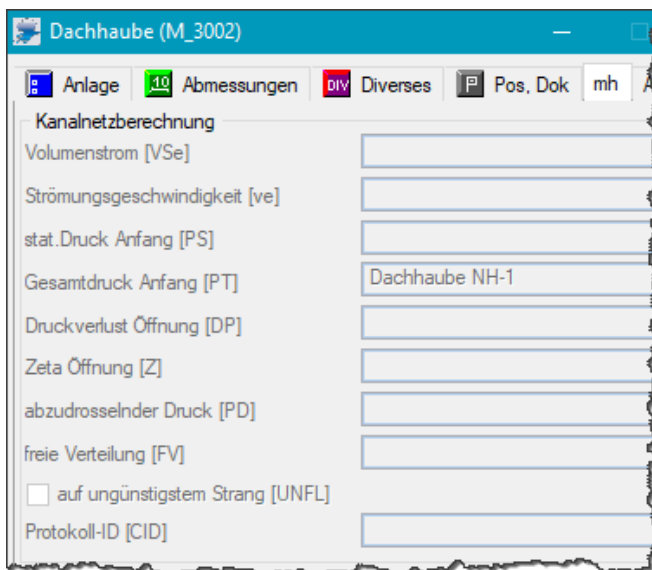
Dachhaube (M_3002)

Anlage
10 Abmessungen
DIV Diverses
P Pos, Dok
mh

Kanalnetzberechnung

Volumenstrom [VSe]

Strömungsgeschwindigkeit [ve]

stat.Druck Anfang [PS]

Gesamtdruck Anfang [PT]
Dachhaube NH-1

Druckverlust Öffnung [DP]

Zeta Öffnung [Z]

abzudrosselnder Druck [PD]

freie Verteilung [FV]

auf ungünstigstem Strang [UNFL]

Protokoll-ID [CID]